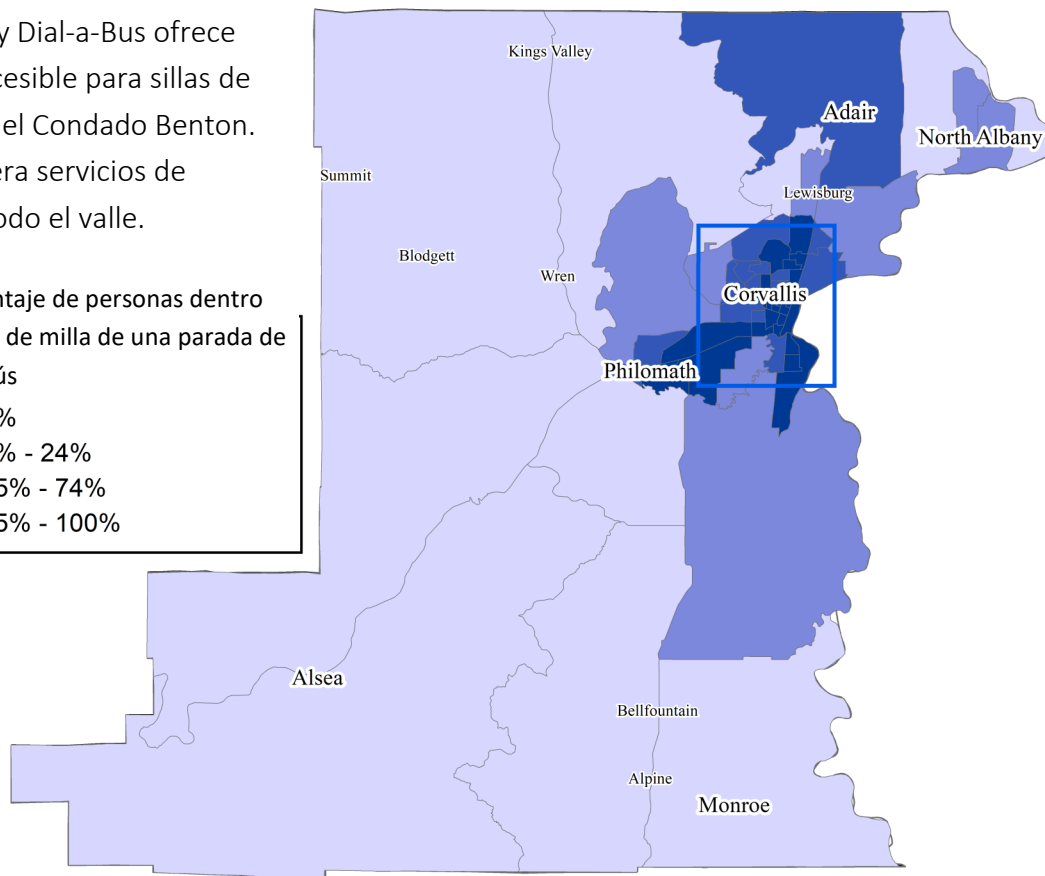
y Dial-a-Bus ofrece
cesible para sillas de
el Condado Benton.
era servicios de
odo el valle.

ntaje de personas dentro
de milla de una parada de
ús
%
% - 24%
5% - 74%
5% - 100%

Kings Valley
Adair
North Albany
Summit
Lewisburg
Blodgett
Wren
Corvallis
Philomath
Alsea
Bellfountain
Alpine
Monroe